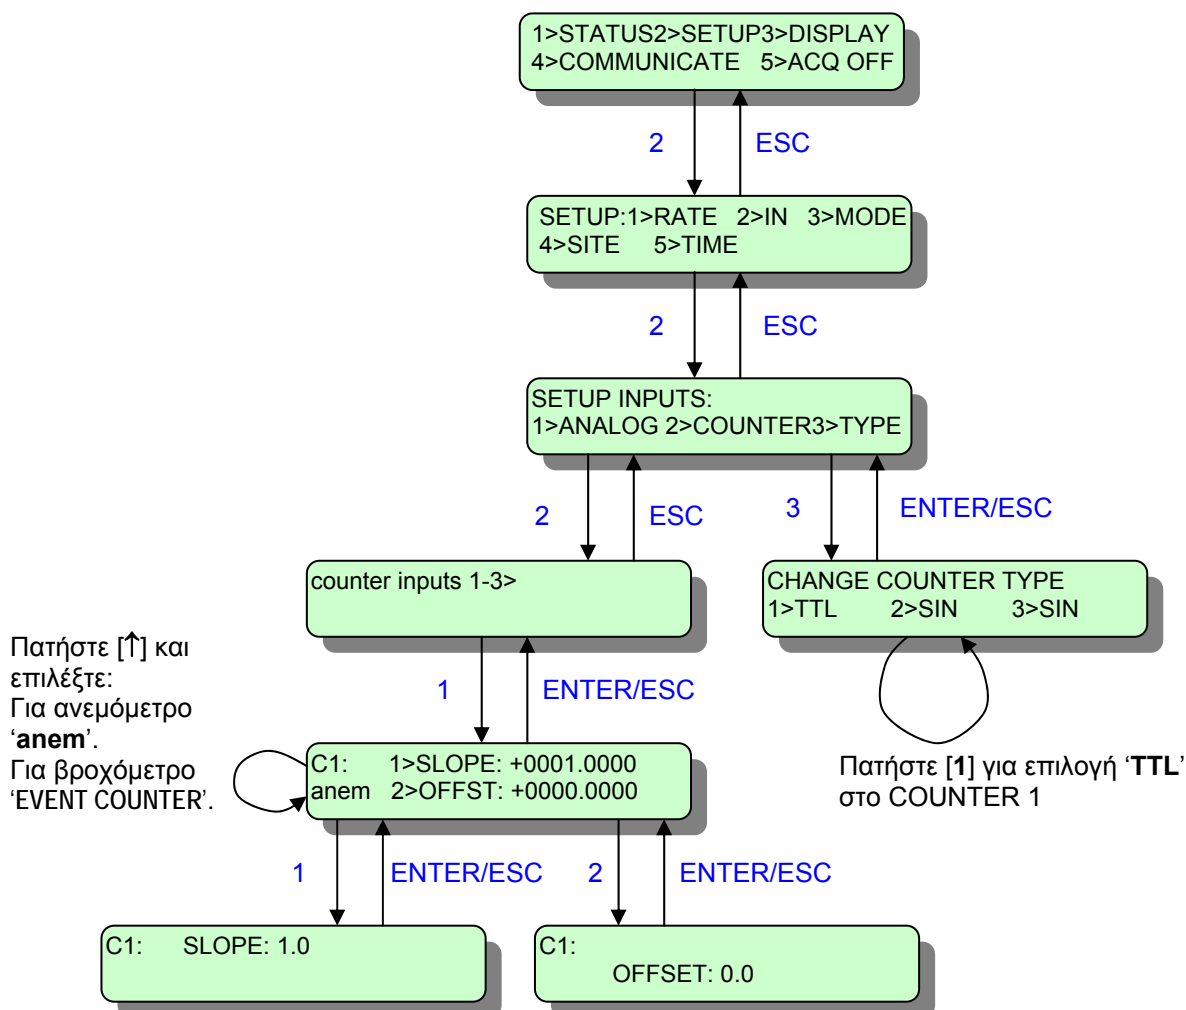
1>STATUS2>SETUP3>DISPLAY
4>COMMUNICATE 5>ACQ OFF

2

ESC

SETUP:1>RATE 2>IN 3>MODE
4>SITE 5>TIME

2

ESC

SETUP INPUTS:
1>ANALOG 2>COUNTER3>TYPE

2

ESC

3

ENTER/ESC

counter inputs 1-3>

CHANGE COUNTER TYPE
1>TTL 2>SIN 3>SIN

Πατήστε [↑] και επιλέξτε:
Για ανεμόμετρο '**anem**'.
Για βροχόμετρο 'EVENT COUNTER'.

1

ENTER/ESC

C1: 1>SLOPE: +0001.0000
anem 2>OFFST: +0000.0000

Πατήστε [**1**] για επιλογή '**TTL**' στο COUNTER 1

1

ENTER/ESC

2

ENTER/ESC

C1: SLOPE: 1.0

C1:
OFFSET: 0.0